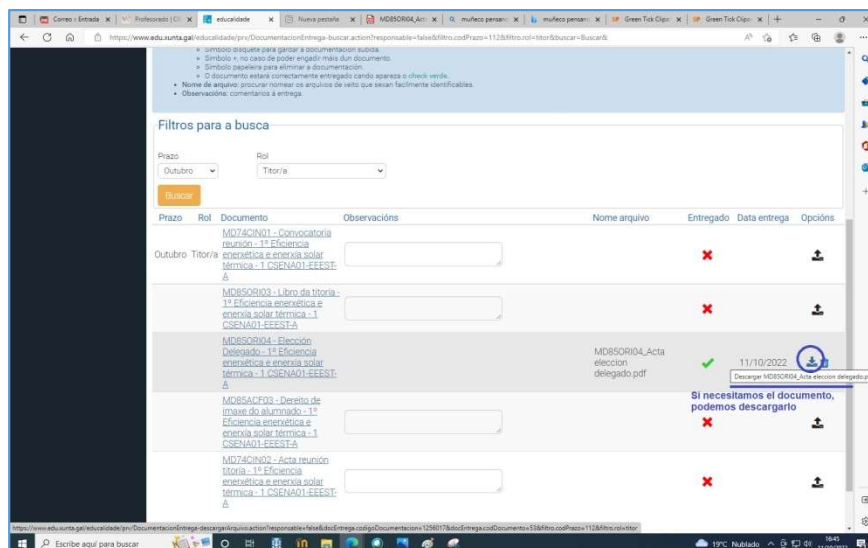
Correo ≡ Entrada | Profesorado | CX | educalidade | Nueva pestaña | MD85ORI04_Acta | muñeco pensand | muñeco pensand | Green Tick Clipa | Green Tick Clipa

https://www.edu.xunta.gal/educalidade/pn/DocumentacionEntrega-buscar.action?responsable=false&filtro.codPrazo=112&filtro.rol=titor&buscar=Buscar&

• Símbolo disquete para gardar a documentación subida.
• Símbolo +, no caso de poder engadir máis dun documento.
• Símbolo papeleira para eliminar a documentación.
• O documento estará correctamente entregado cando apareza o check verde.
• Nome de arquivo: procurar nomear os arquivos de xeito que sexan facilmente identificables.
• Observacións: comentarios á entrega.

Filtros para a busca

Prazo
Outubro

Rol
Titor/a

Buscar

| Prazo | Rol | Documento | Observacións | Nome arquivo | Entregado | Data entrega | Opcións |
|---|---|---|---|---|---|---|---|
| Outubro | Titor/a | MD74CIN01 - Convocatoria reunión - 1º Eficiencia enerxética e enerxía solar térmica - 1 CSENA01-EEEST-A | | | ✖ | | |
| | | MD85ORI03 - Libro da titoria - 1º Eficiencia enerxética e enerxía solar térmica - 1 CSENA01-EEEST-A | | | ✖ | | |
| | | MD85ORI04 - Elección Delegado - 1º Eficiencia enerxética e enerxía solar térmica - 1 CSENA01-EEEST-A | | MD85ORI04_Acta eleccion delegado.pdf | ✔ | 11/10/2022 | |
| | | MD85ACF03 - Dereito de imaxe do alumnado - 1º Eficiencia enerxética e enerxía solar térmica - 1 CSENA01-EEEST-A | | | ✖ | | |
| | | MD74CIN02 - Acta reunión titoría - 1º Eficiencia enerxética e enerxía solar térmica - 1 CSENA01-EEEST-A | | | ✖ | | |

Descargar MD85ORI04_Acta eleccion delegado.p

Si necesitamos el documento, podemos descargarlo

https://www.edu.xunta.gal/educalidade/pn/DocumentacionEntrega-descargarArquivo.action?responsable=false&docEntrega.codigoDocumentacion=1256017&docEntrega.codDocumento=53&filtro.codPrazo=112&filtro.rol=titor

Escribe aquí para buscar

19ºC Nublado 16:45